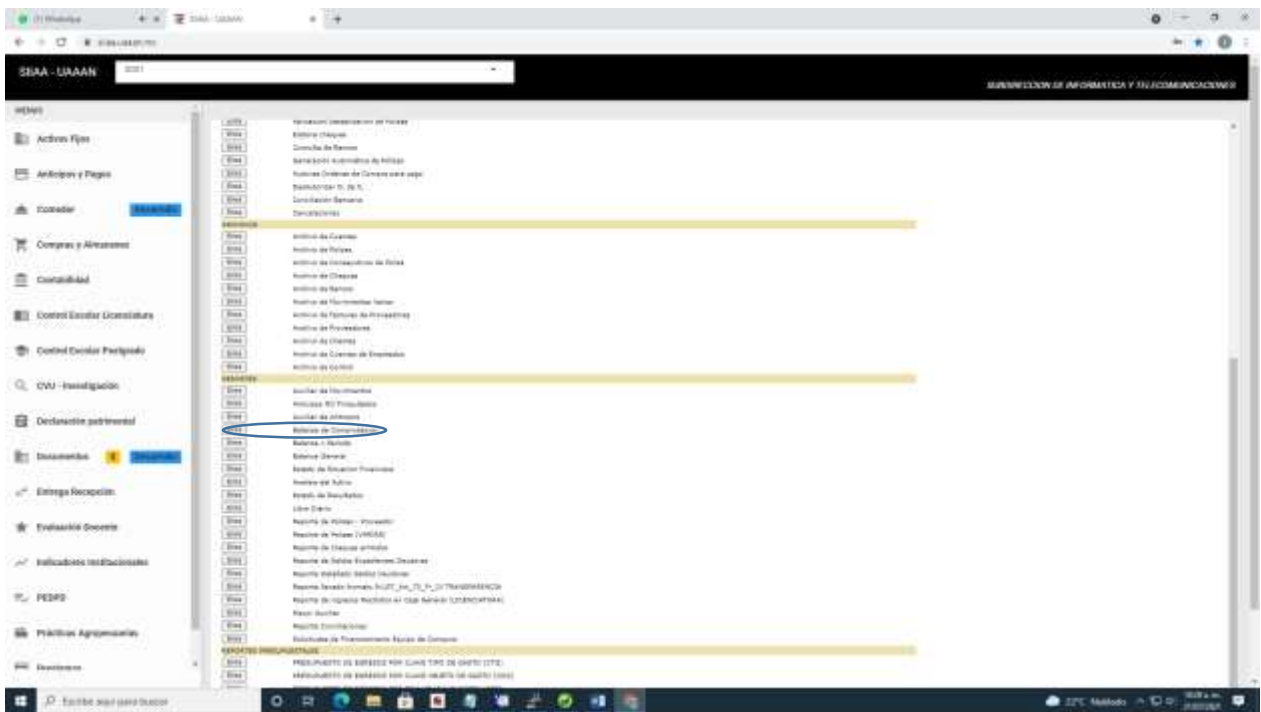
SIAA - UAAAN

SUBDIRECCION DE INFORMATICA Y TELECOMUNICACIONES

MENU

Activos Fijos

Anticipos y Pagos

Comedor

Compras y Almacenes

Contabilidad

Control Escolar Licenciatura

Control Escolar Posgrado

CVU - Investigación

Declaración patrimonial

Documentos

Entrega Recepción

Evaluación Docente

Indicadores Institucionales

PEDPD

Prácticas Agropecuarias

Consulta de Bancos
Generación Automática de Pólizas
Conciliación Bancaria
Cancelaciones

Archivo de Cuentas
Archivo de Pólizas
Archivo de Cheques
Archivo de Bancos
Archivo de Proveedores
Archivo de Clientes
Archivo de Control

REPORTES
Auxiliar de Movimientos
Auxiliar de Almacén
Balanza de Comprobación
Balance General
Estado de Situación Financiera
Análisis del Activo
Estado de Resultados
Libro Diario
Reporte de Pólizas
Reporte de Cheques
Reporte de Saldos
Rayas Auxiliar
Reporte Conciliaciones

REPORTES PRESUPUESTALES
PRESUPUESTO DE EGRESOS POR CLAVE TIPO DE GASTO (CTG)
PRESUPUESTO DE EGRESOS POR CLAVE OBJETO DE GASTO (COG)

Escribe aquí para buscar

22°C Nublado